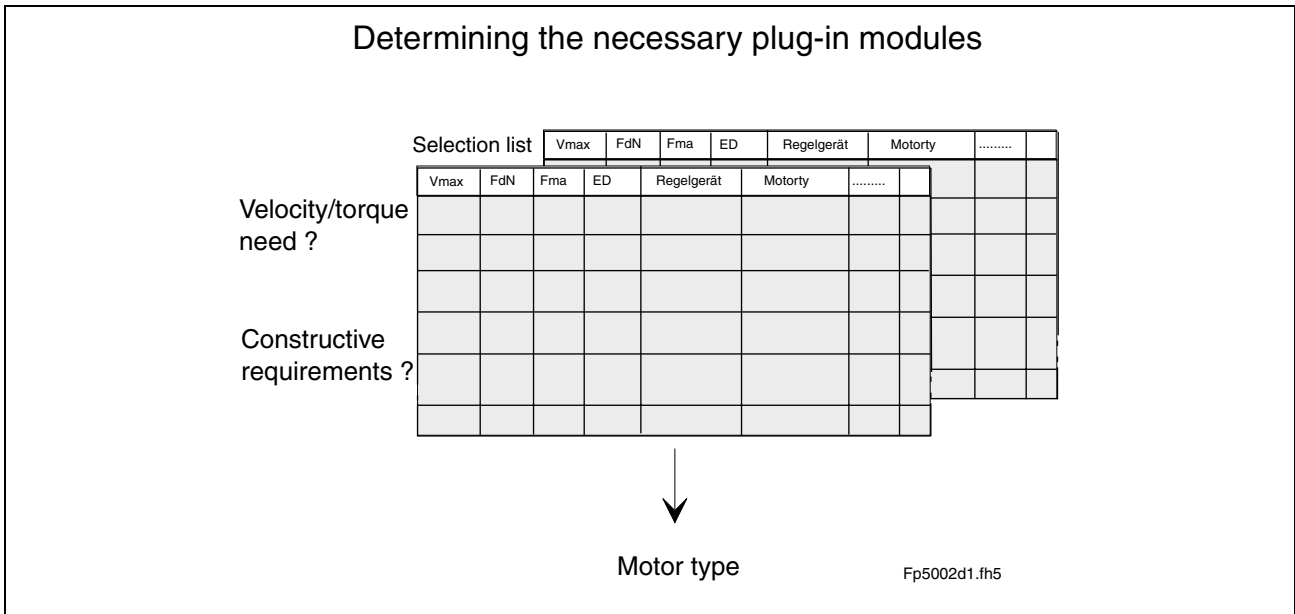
Determining the necessary plug-in modules

Selection list

| Vmax | FdN | Fma | ED | Regelgerät | Motorty | ......... | |
|---|---|---|---|---|---|---|---|
| | | | | | | | |
| | | | | | | | |
| | | | | | | | |
| | | | | | | | |
| | | | | | | | |
| | | | | | | | |

| Vmax | FdN | Fma | ED | Regelgerät | Motorty | ......... | |
|---|---|---|---|---|---|---|---|
| | | | | | | | |
| | | | | | | | |
| | | | | | | | |
| | | | | | | | |
| | | | | | | | |
| | | | | | | | |

Velocity/torque need ?

Constructive requirements ?

Motor type

Fp5002d1.fh5